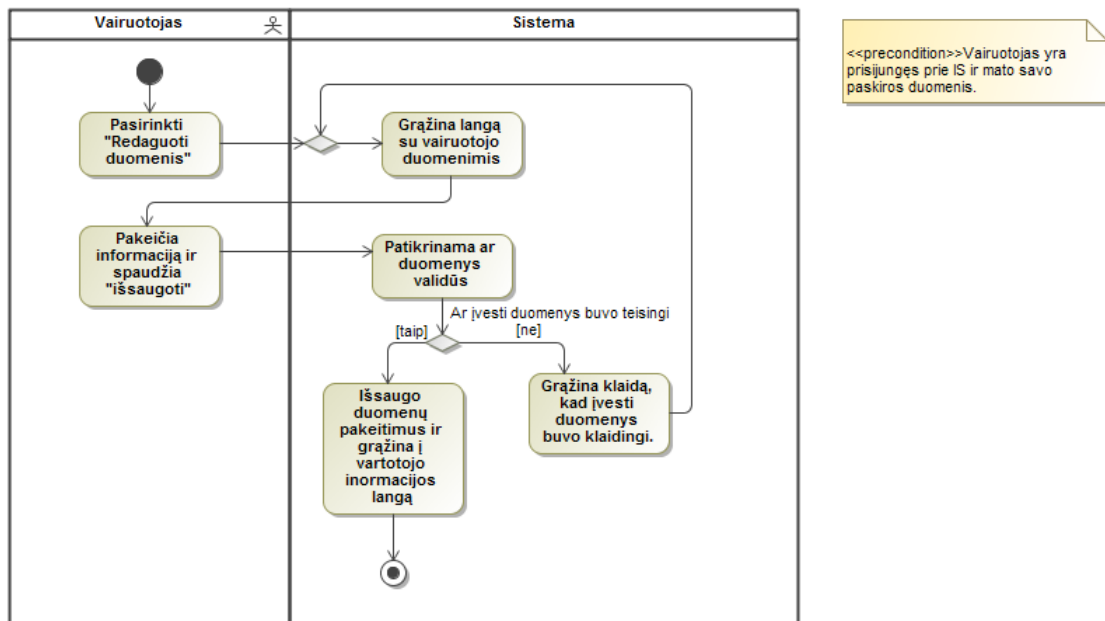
Vairuotojas

Sistema

<<precondition>>Vairuotojas yra prisijungęs prie IS ir mato savo paskiros duomenis.

Pasirinkti "Redaguoti duomenis"

Grąžina langą su vairuotojo duomenimis

Pakeičia informaciją ir spaudžia "išsaugoti"

Patikrinama ar duomenys validūs

Ar įvesti duomenys buvo teisingi

[taip]

[ne]

Išsaugo duomenų pakeitimus ir grąžina į vartotojo inormacijos langą

Grąžina klaidą, kad įvesti duomenys buvo klaidingi.